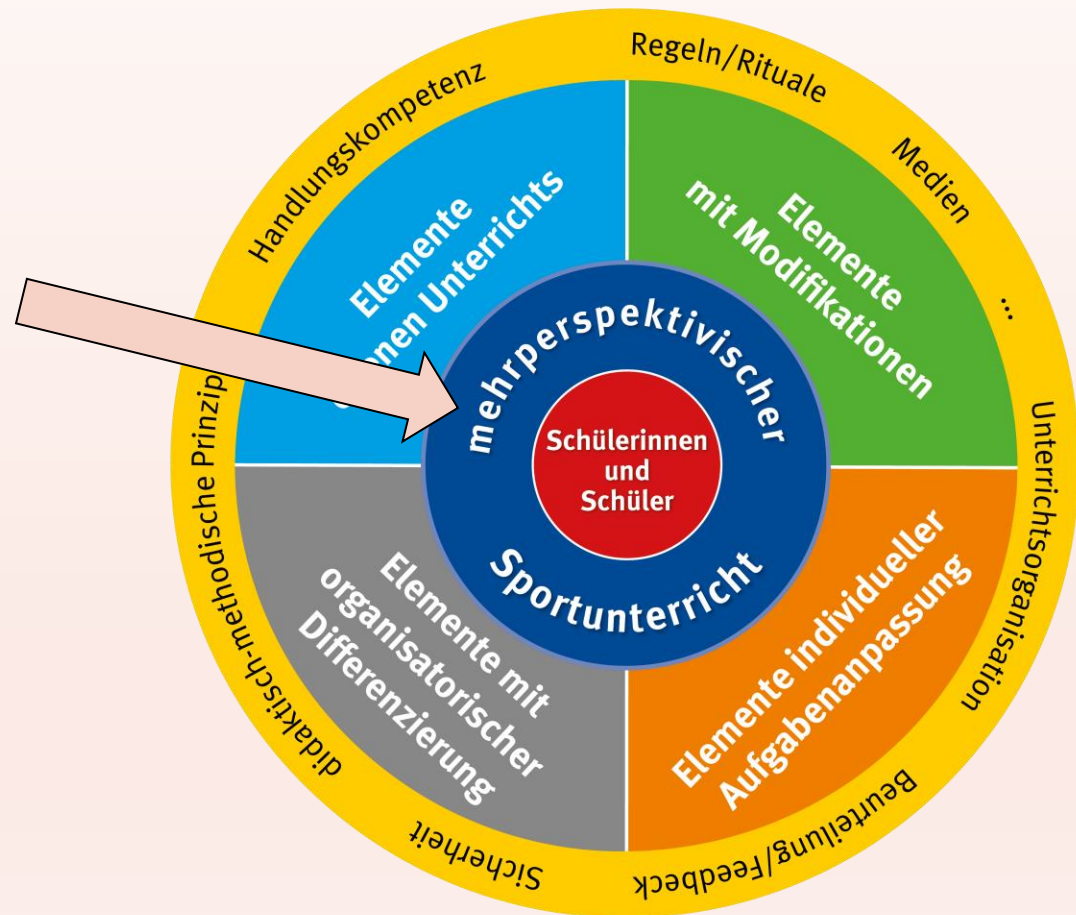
Regeln/Rituale

Medien

...

Unterrichtsorganisation

Beurteilung/Feedback

Sicherheit

didaktisch-methodische Prinzip

Handlungskompetenz

Elemente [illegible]nen Unterrichts

Elemente mit Modifikationen

Elemente mit organisatorischer Differenzierung

Elemente individueller Aufgabenanpassung

mehrperspektivischer Sportunterricht

Schülerinnen und Schüler